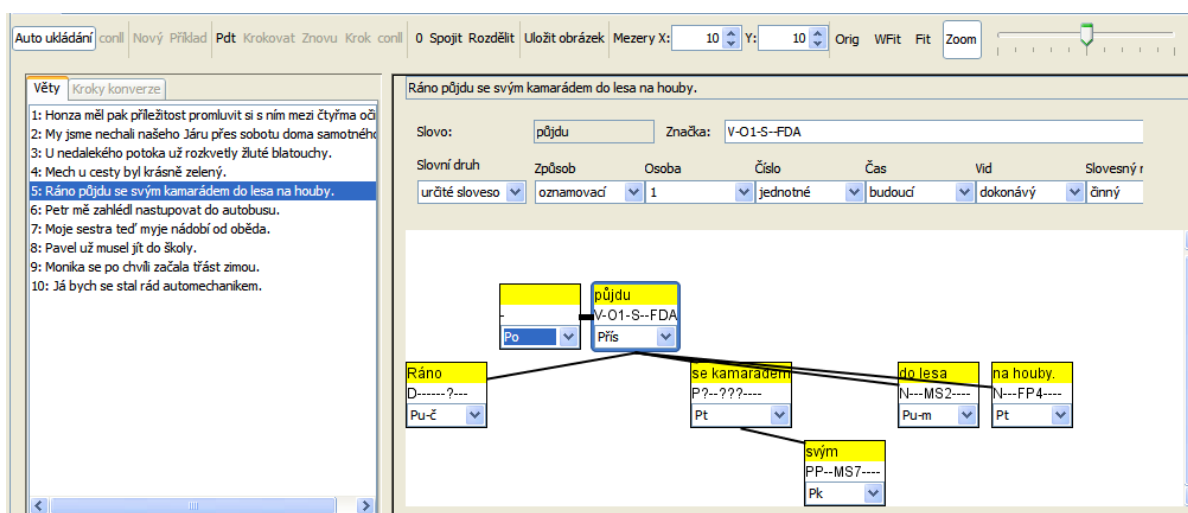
Auto ukládání conll Nový Příklad Pdt Krokovat Znovu Krok conll 0 Spojit Rozdělit Uložit obrázek Mezery X: 10 Y: 10 Orig WFit Fit Zoom

Věty Kroky konverze

1: Honza měl pak příležitost promluvit si s ním mezi čtyřma oči
2: My jsme nechali našeho Járu přes sobotu doma samotného
3: U nedalekého potoka už rozkvetly žluté blatouchy.
4: Mech u cesty byl krásně zelený.
5: Ráno půjdu se svým kamarádem do lesa na houby.
6: Petr mě zahlédl nastupovat do autobusu.
7: Moje sestra teď myje nádobí od oběda.
8: Pavel už musel jít do školy.
9: Monika se po chvíli začala třást zimou.
10: Já bych se stal rád automechanikem.

Ráno půjdu se svým kamarádem do lesa na houby.

Slovo: půjdu Značka: V-O1-S--FDA

| Slovní druh | Způsob | Osoba | Číslo | Čas | Vid | Slovesný r |
|---|---|---|---|---|---|---|
| určité sloveso | oznamovací | 1 | jednotné | budoucí | dokonávný | činný |

-
Po

půjdu
V-O1-S--FDA
Přís

Ráno
D------?---
Pu-č

se kamarádem
P?--???----
Pt

do lesa
N---MS2----
Pu-m

na houby.
N---FP4----
Pt

svým
PP--MS7----
Pk